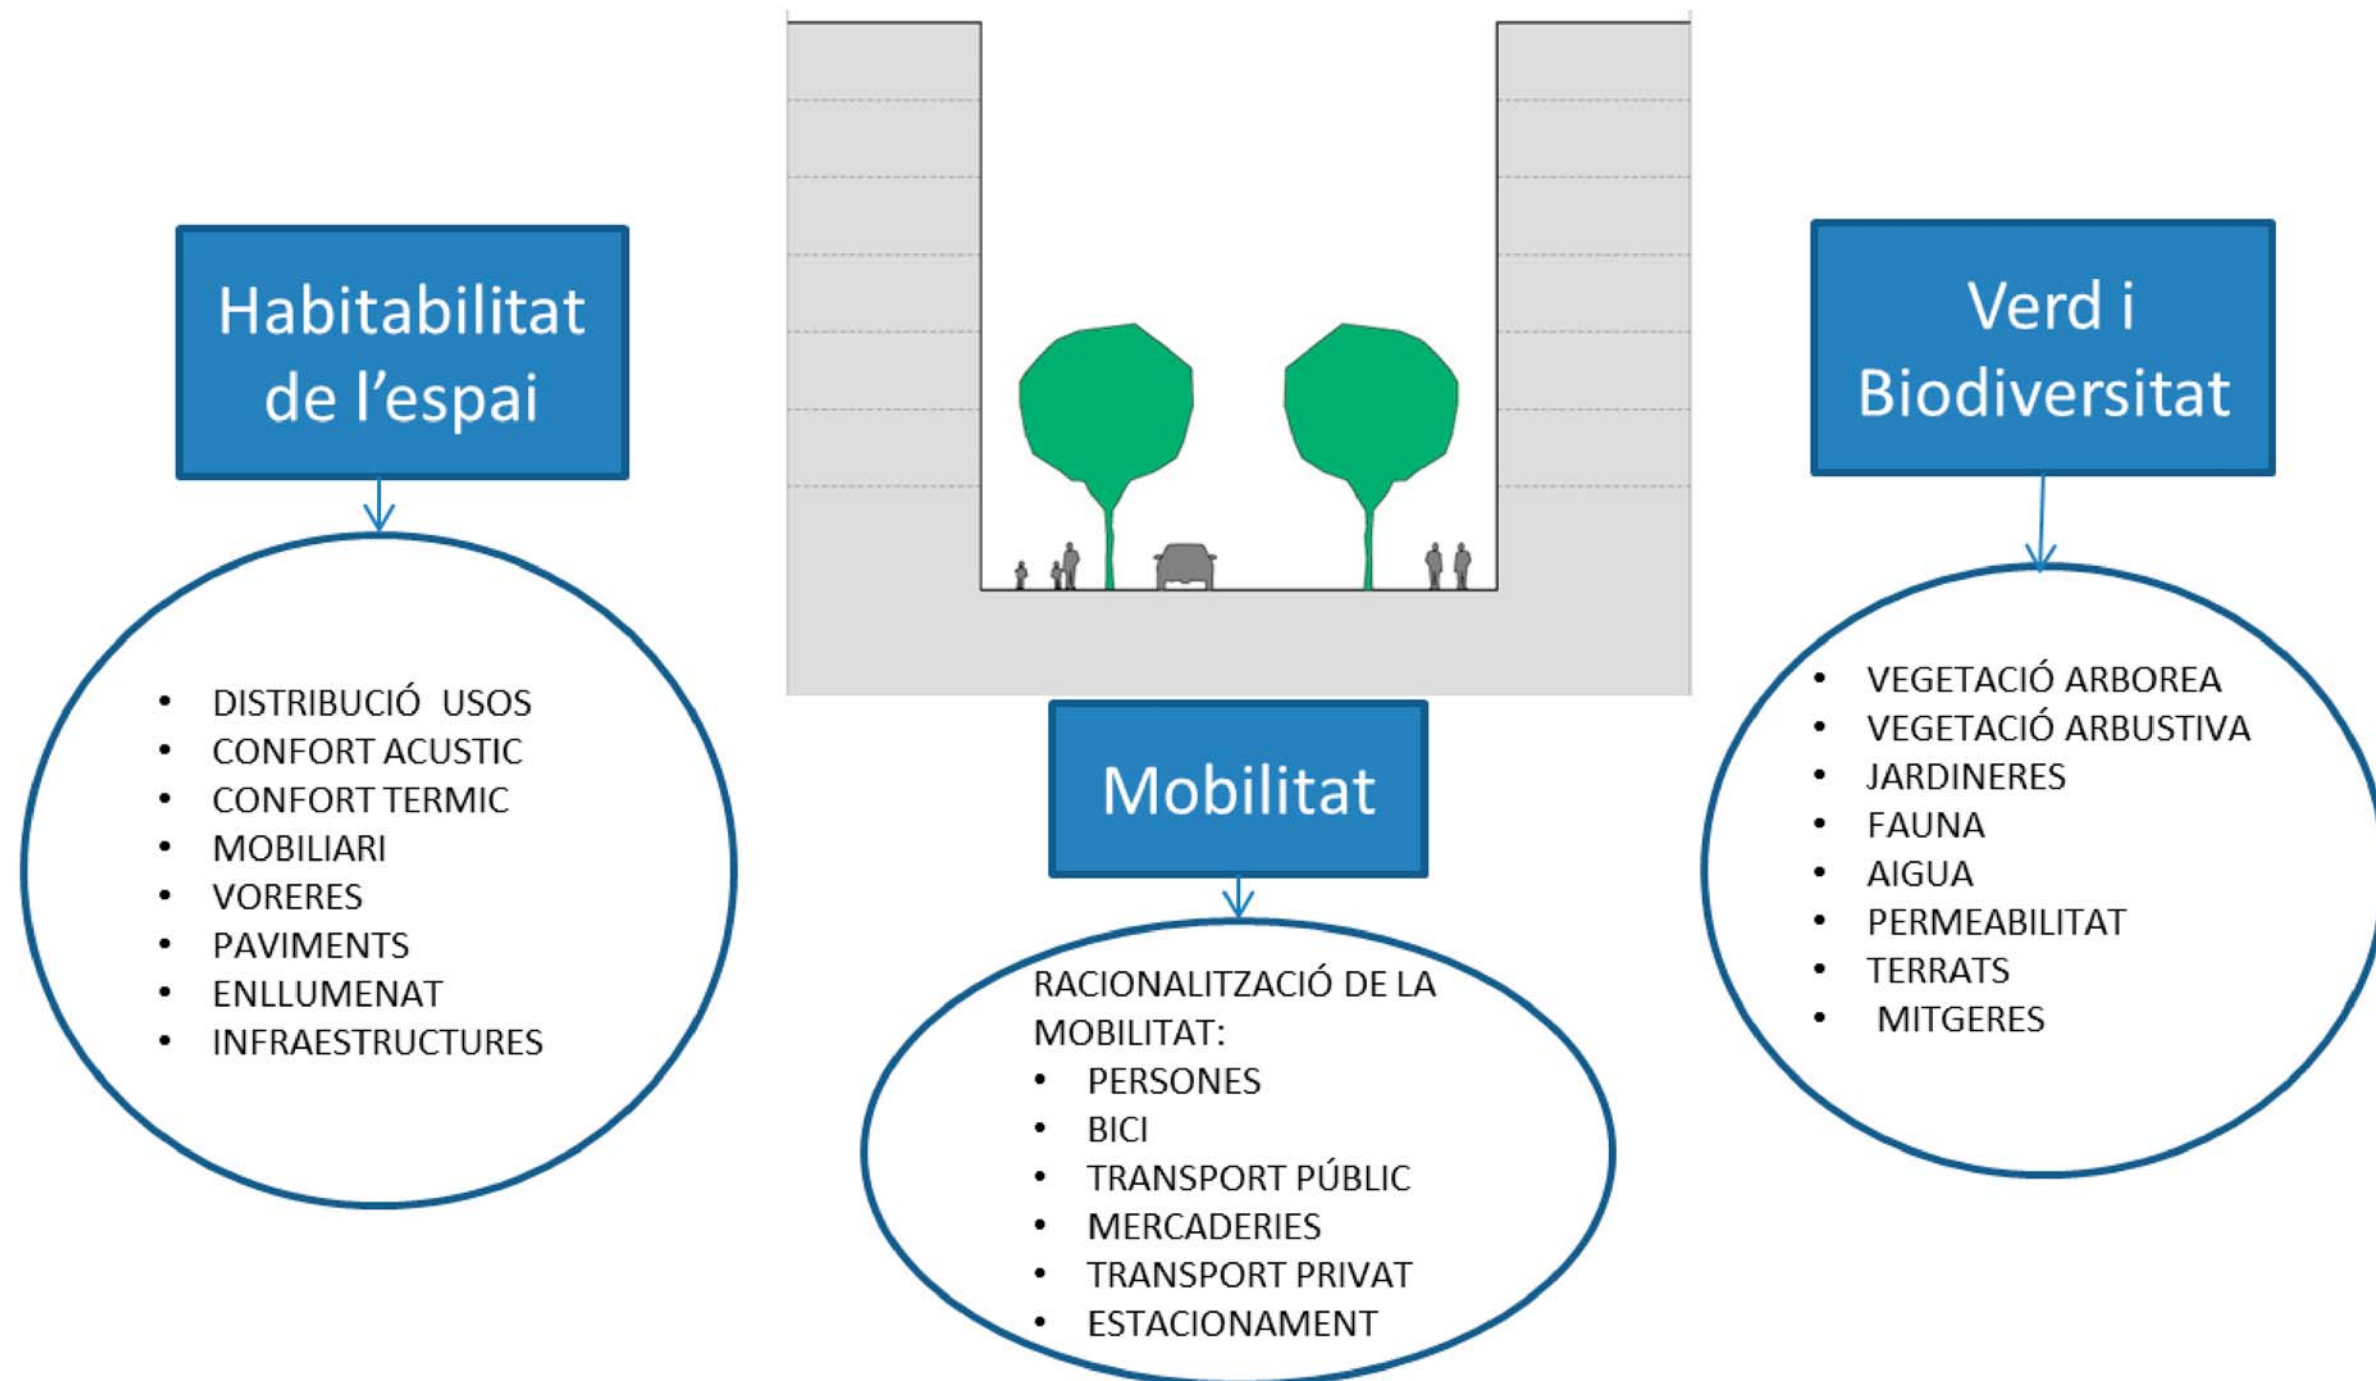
Habitabilitat de l’espai

- DISTRIBUCIÓ USOS
- CONFORT ACUSTIC
- CONFORT TERMIC
- MOBILIARI
- VORERES
- PAVIMENTS
- ENLLUMENAT
- INFRAESTRUCTURES

Mobilitat

RACIONALITZACIÓ DE LA MOBILITAT:
- PERSONES
- BICI
- TRANSPORT PÚBLIC
- MERCADERIES
- TRANSPORT PRIVAT
- ESTACIONAMENT

Verd i Biodiversitat

- VEGETACIÓ ARBOREA
- VEGETACIÓ ARBUSTIVA
- JARDINERES
- FAUNA
- AIGUA
- PERMEABILITAT
- TERRATS
- MITGERES